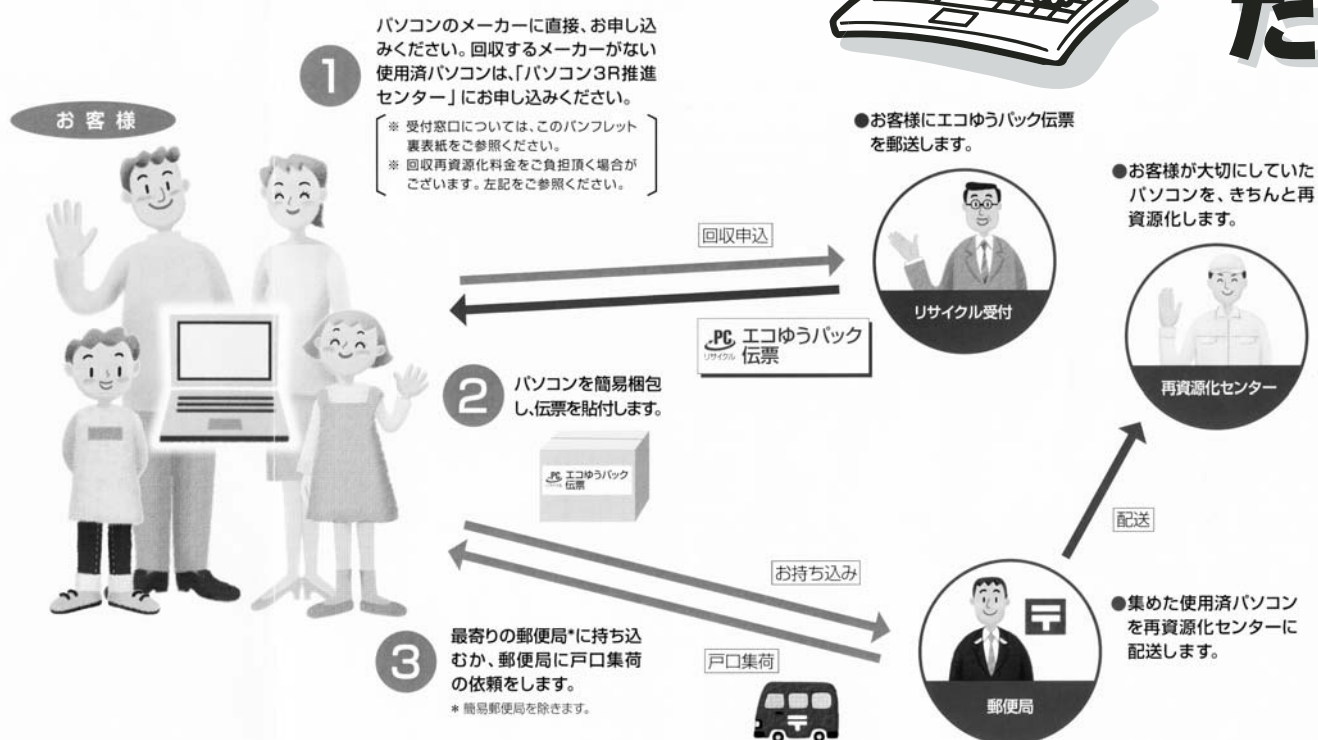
た

お客様

1
パソコンのメーカーに直接、お申し込みください。回収するメーカーがない使用済パソコンは、「パソコン3R推進センター」にお申し込みください。

※ 受付窓口については、このパンフレット裏表紙をご参照ください。
※ 回収再資源化料金をご負担頂く場合がございます。左記をご参照ください。

●お客様にエコゆうパック伝票を郵送します。

●お客様が大切にしていたパソコンを、きちんと再資源化します。

回収申込

リサイクル受付

PC リサイクル エコゆうパック伝票

再資源化センター

2
パソコンを簡易梱包し、伝票を貼付します。

PC エコゆうパック伝票

配送

お持ち込み

●集めた使用済パソコンを再資源化センターに配送します。

3
最寄りの郵便局*に持ち込むか、郵便局に戸口集荷の依頼をします。
* 簡易郵便局を除きます。

戸口集荷

郵便局